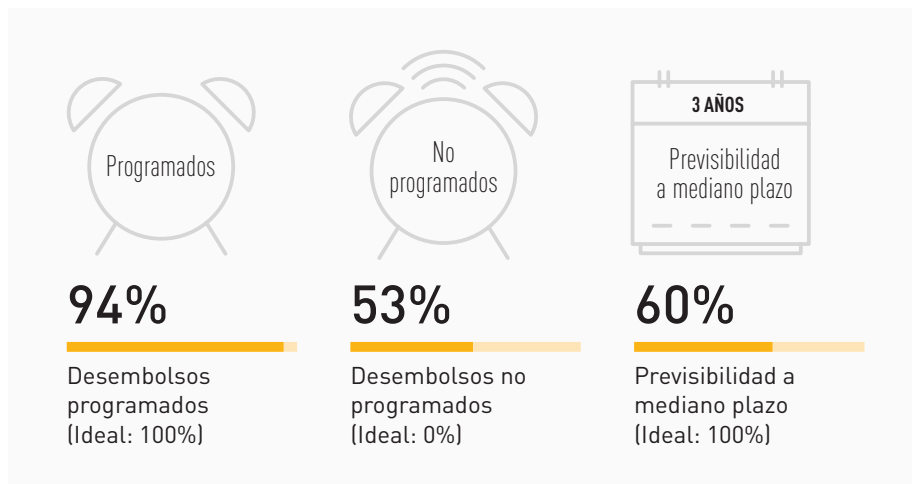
Programados

94%

Desembolsos programados (Ideal: 100%)

No programados

53%

Desembolsos no programados (Ideal: 0%)

3 AÑOS

Previsibilidad a mediano plazo

60%

Previsibilidad a mediano plazo (Ideal: 100%)